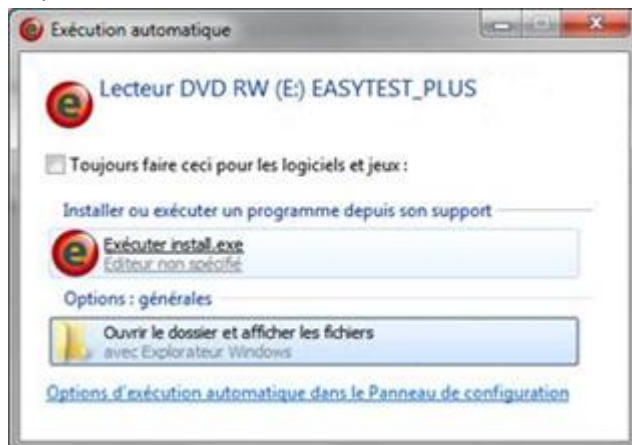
Exécution automatique

Lecteur DVD RW (E:) EASYTEST_PLUS

Toujours faire ceci pour les logiciels et jeux :

Installer ou exécuter un programme depuis son support

Exécuter install.exe
Editeur non spécifié

Options : générales

Ouvrir le dossier et afficher les fichiers
avec Explorateur Windows

Options d'exécution automatique dans le Panneau de configuration